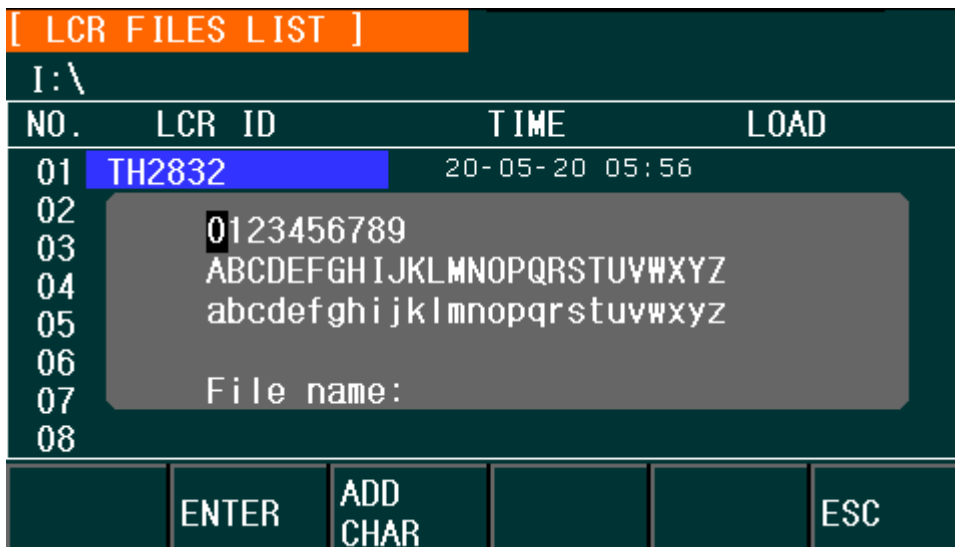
[ LCR FILES LIST ]

I:\

| NO. | LCR ID | TIME | LOAD |
|---|---|---|---|
| 01 | TH2832 | 20-05-20 05:56 | |
| 02 | | | |
| 03 | | | |
| 04 | | | |
| 05 | | | |
| 06 | | | |
| 07 | | | |
| 08 | | | |

0123456789
ABCDEFGHIJKLMNOPQRSTUVWXYZ
abcdefghijklmnopqrstuvwxyz

File name:

ENTER

ADD CHAR

ESC